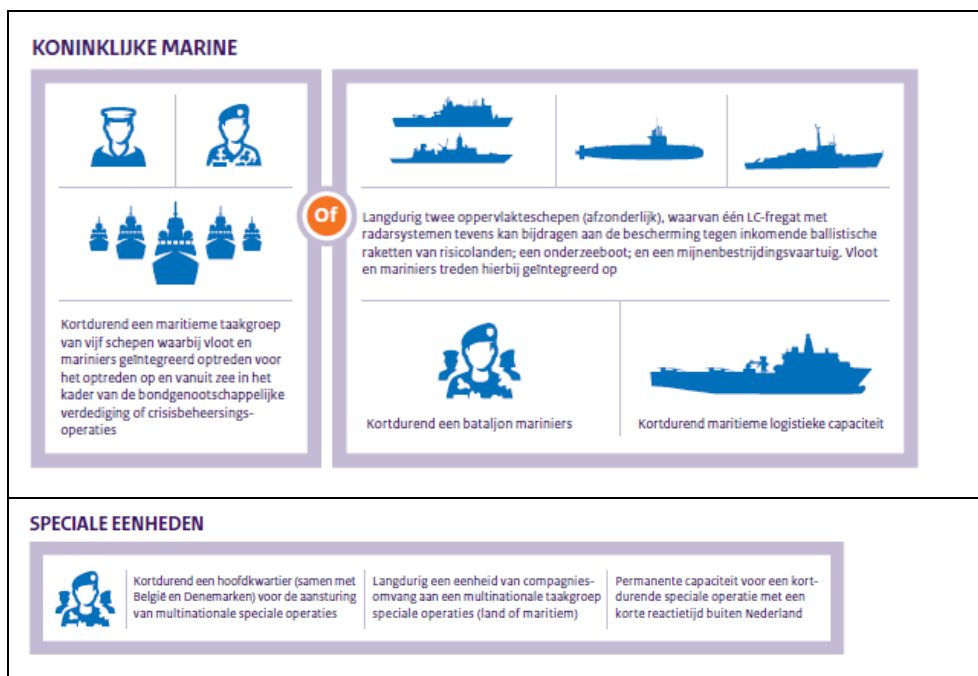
KONINKLIJKE MARINE

Kortdurend een maritieme taakgroep van vijf schepen waarbij vloot en mariniers geïntegreerd optreden voor het optreden op en vanuit zee in het kader van de bondgenootschappelijke verdediging of crisisbeheersingsoperaties

Of

Langdurig twee oppervlakteschepen (afzonderlijk), waarvan één LC-fregat met radarsystemen tevens kan bijdragen aan de bescherming tegen inkomende ballistische raketten van risicolanden; een onderzeeboot; en een mijnenbestrijdingsvaartuig. Vloot en mariniers treden hierbij geïntegreerd op

Kortdurend een bataljon mariniers

Kortdurend maritieme logistieke capaciteit

SPECIALE EENHEDEN

Kortdurend een hoofdkwartier (samen met België en Denemarken) voor de aansturing van multinationale speciale operaties

Langdurig een eenheid van compagniesomvang aan een multinationale taakgroep speciale operaties (land of maritiem)

Permanente capaciteit voor een kortdurende speciale operatie met een korte reactietijd buiten Nederland